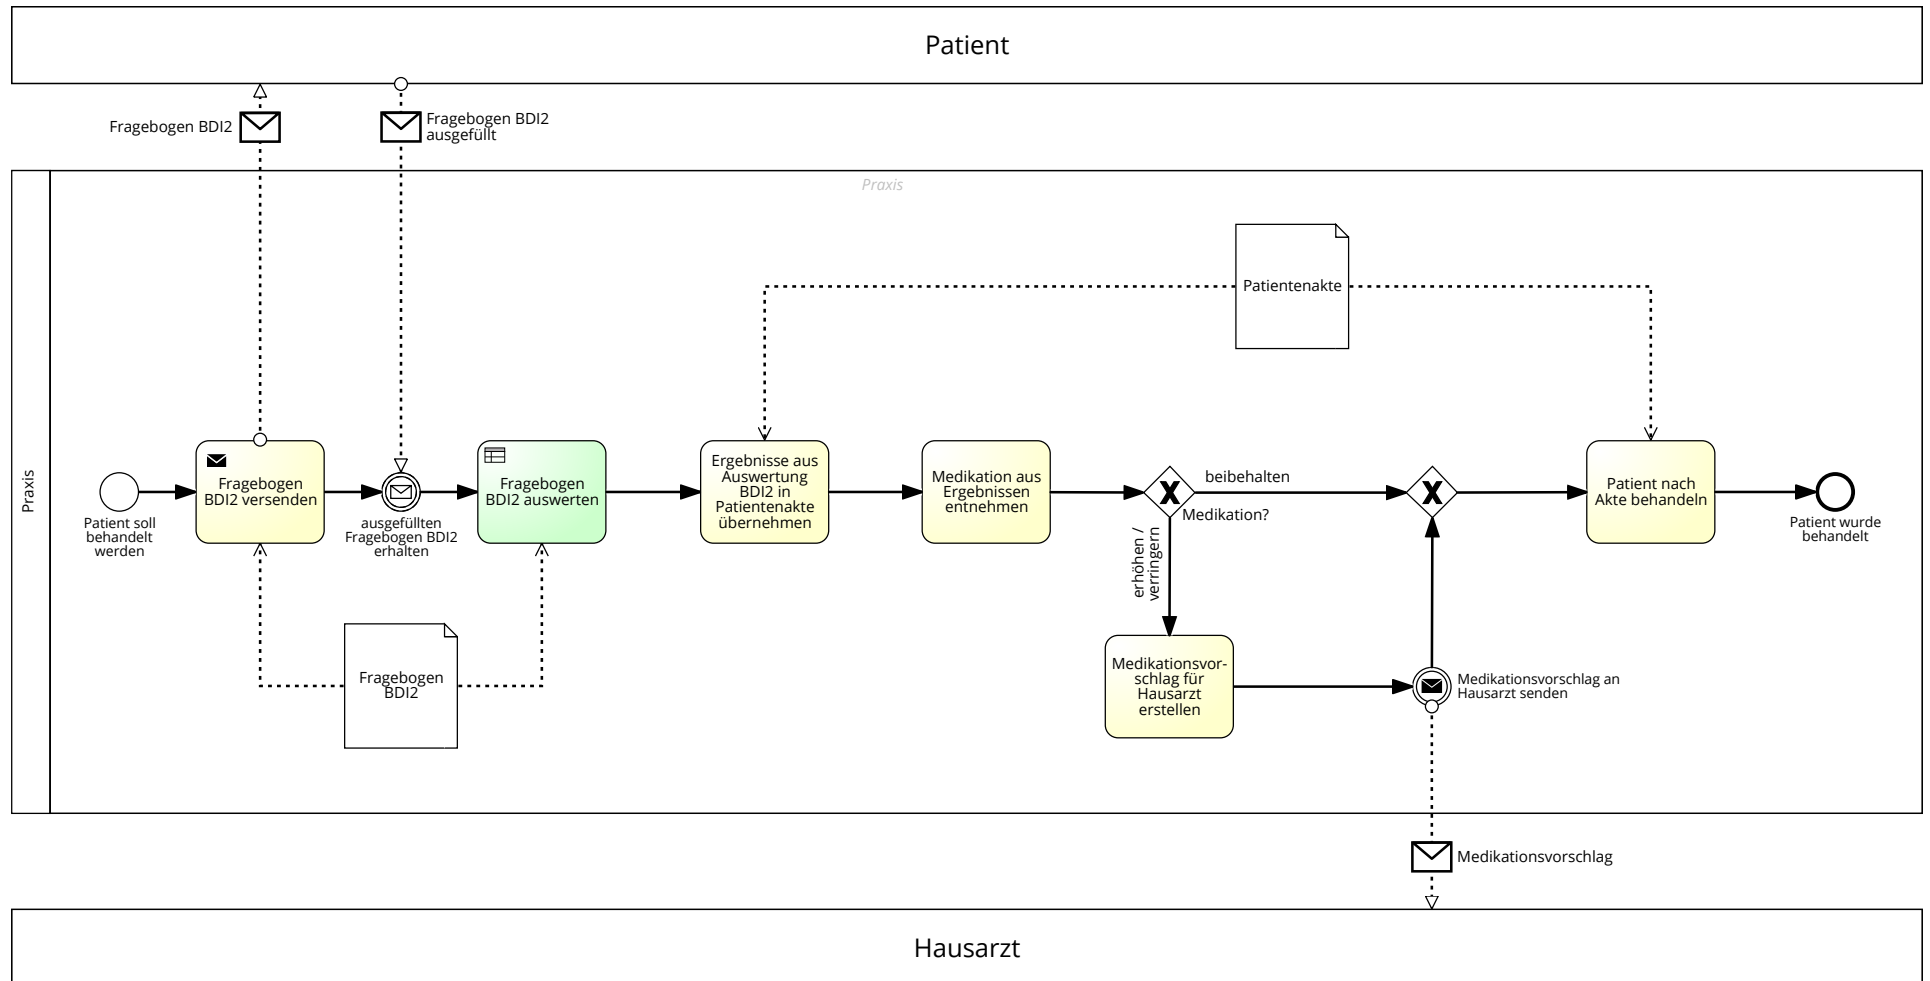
Patient

Fragebogen BDI2

Fragebogen BDI2 ausgefüllt

Praxis

Praxis

Patientenakte

Patient soll behandelt werden

Fragebogen BDI2 versenden

ausgefüllten Fragebogen BDI2 erhalten

Fragebogen BDI2 auswerten

Ergebnisse aus Auswertung BDI2 in Patientenakte übernehmen

Medikation aus Ergebnissen entnehmen

beibehalten

Medikation?

Patient nach Akte behandeln

Patient wurde behandelt

erhöhen / verringern

Fragebogen BDI2

Medikationsvorschlag für Hausarzt erstellen

Medikationsvorschlag an Hausarzt senden

Medikationsvorschlag

Hausarzt